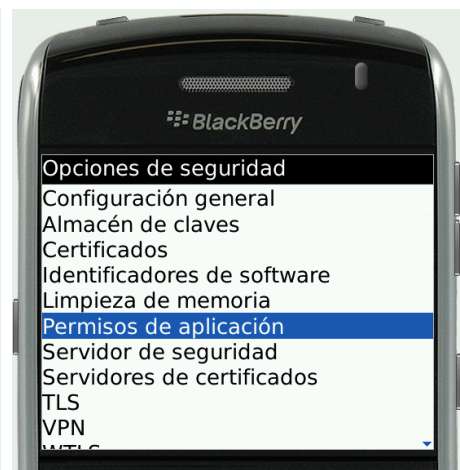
BlackBerry

Opciones de seguridad
Configuración general
Almacén de claves
Certificados
Identificadores de software
Limpieza de memoria
Permisos de aplicación
Servidor de seguridad
Servidores de certificados
TLS
VPN
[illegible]